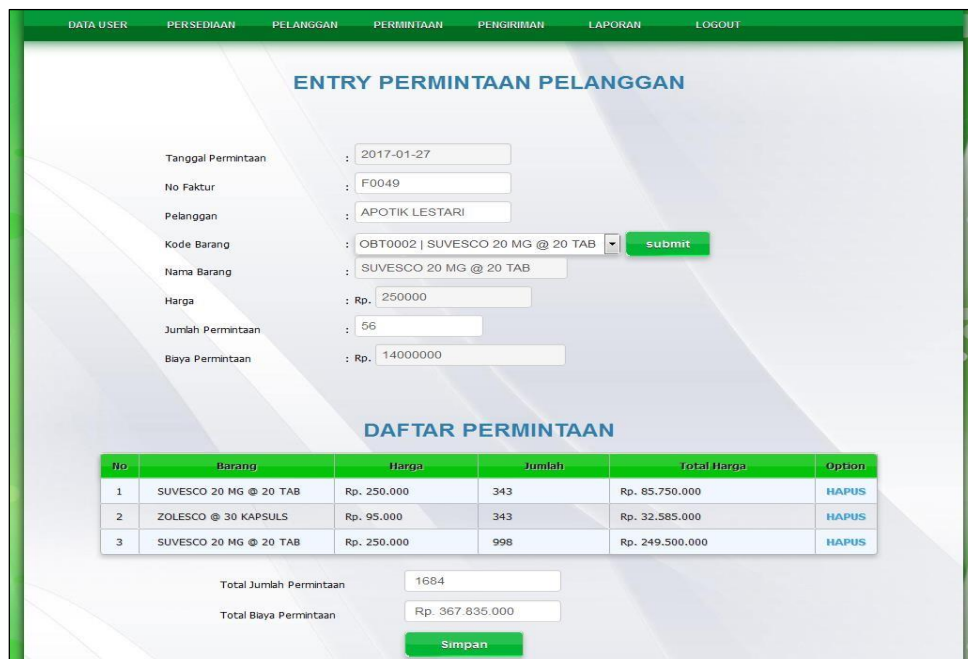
DATA USER PERSEDIAAN PELANGGAN PERMINTAAN PENGIRIMAN LAPORAN LOGOUT

ENTRY PERMINTAAN PELANGGAN

Tanggal Permintaan : 2017-01-27

No Faktur : F0049

Pelanggan : APOTIK LESTARI

Kode Barang : OBT0002 | SUVESCO 20 MG @ 20 TAB submit

Nama Barang : SUVESCO 20 MG @ 20 TAB

Harga : Rp. 250000

Jumlah Permintaan : 56

Biaya Permintaan : Rp. 14000000

DAFTAR PERMINTAAN

| No | Barang | Harga | Jumlah | Total Harga | Option |
|---|---|---|---|---|---|
| 1 | SUVESCO 20 MG @ 20 TAB | Rp. 250.000 | 343 | Rp. 85.750.000 | HAPUS |
| 2 | ZOLESCO @ 30 KAPSULS | Rp. 95.000 | 343 | Rp. 32.585.000 | HAPUS |
| 3 | SUVESCO 20 MG @ 20 TAB | Rp. 250.000 | 998 | Rp. 249.500.000 | HAPUS |

Total Jumlah Permintaan 1684

Total Biaya Permintaan Rp. 367.835.000

Simpan